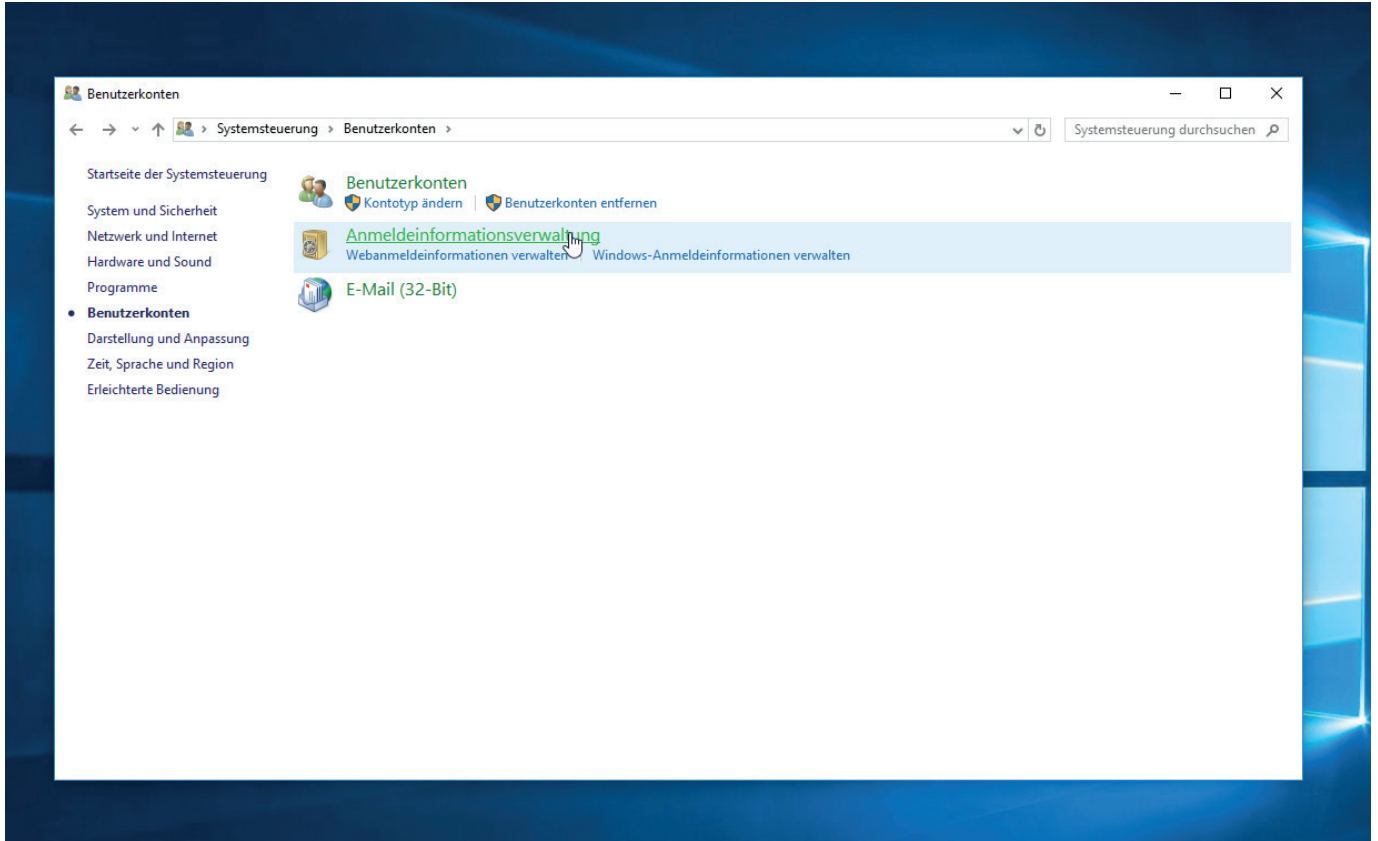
Benutzerkonten

Systemsteuerung > Benutzerkonten >

Systemsteuerung durchsuchen

Startseite der Systemsteuerung

System und Sicherheit
Netzwerk und Internet
Hardware und Sound
Programme
• Benutzerkonten
Darstellung und Anpassung
Zeit, Sprache und Region
Erleichterte Bedienung

Benutzerkonten
Kontotyp ändern | Benutzerkonten entfernen

Anmeldeinformationsverwaltung
Webanmeldeinformationen verwalten | Windows-Anmeldeinformationen verwalten

E-Mail (32-Bit)